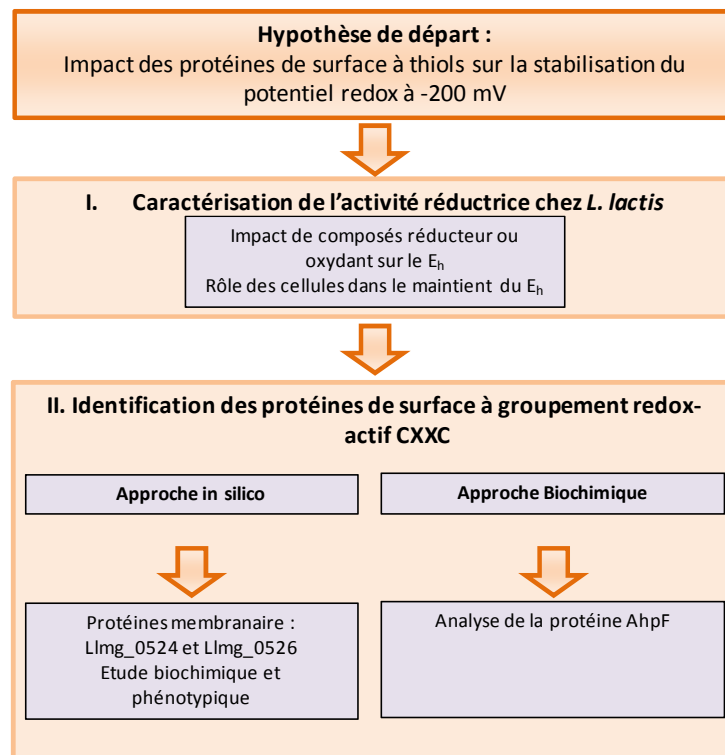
**Hypothèse de départ :**
Impact des protéines de surface à thiols sur la stabilisation du potentiel redox à -200 mV

**I. Caractérisation de l'activité réductrice chez *L. lactis***

Impact de composés réducteur ou oxydant sur le $E_h$
Rôle des cellules dans le maintient du $E_h$

**II. Identification des protéines de surface à groupement redox-actif CXXC**

**Approche in silico**

**Approche Biochimique**

Protéines membranaire : Llmg_0524 et Llmg_0526 Etude biochimique et phénotypique

Analyse de la protéine AhpF